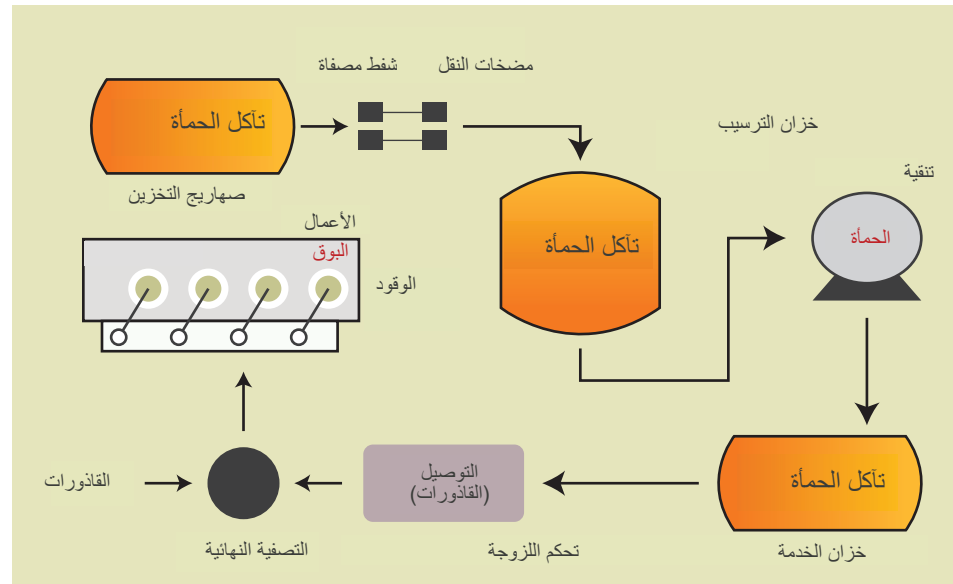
تآكل الحمأة

صهاريج التخزين

شفط مصفاة

مضخات النقل

خزان الترسيب

تآكل الحمأة

تنقية

الحمأة

الأعمال

البوق

الوقود

تآكل الحمأة

خزان الخدمة

التوصيل (القاذورات)

تحكم اللزوجة

القاذورات

التصفية النهائية